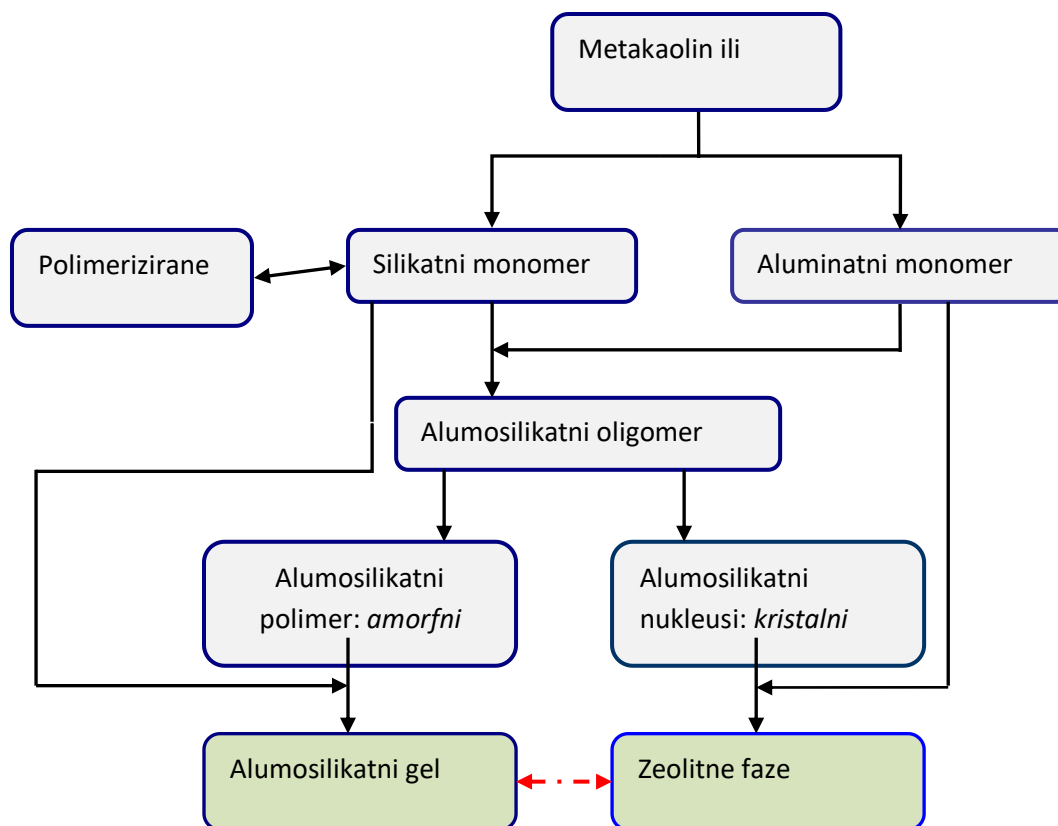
Metakaolin ili

Polimerizirane

Silikatni monomer

Aluminatni monomer

Alumosilikatni oligomer

Alumosilikatni polimer: *amorfni*

Alumosilikatni nukleusi: *kristalni*

Alumosilikatni gel

Zeolitne faze